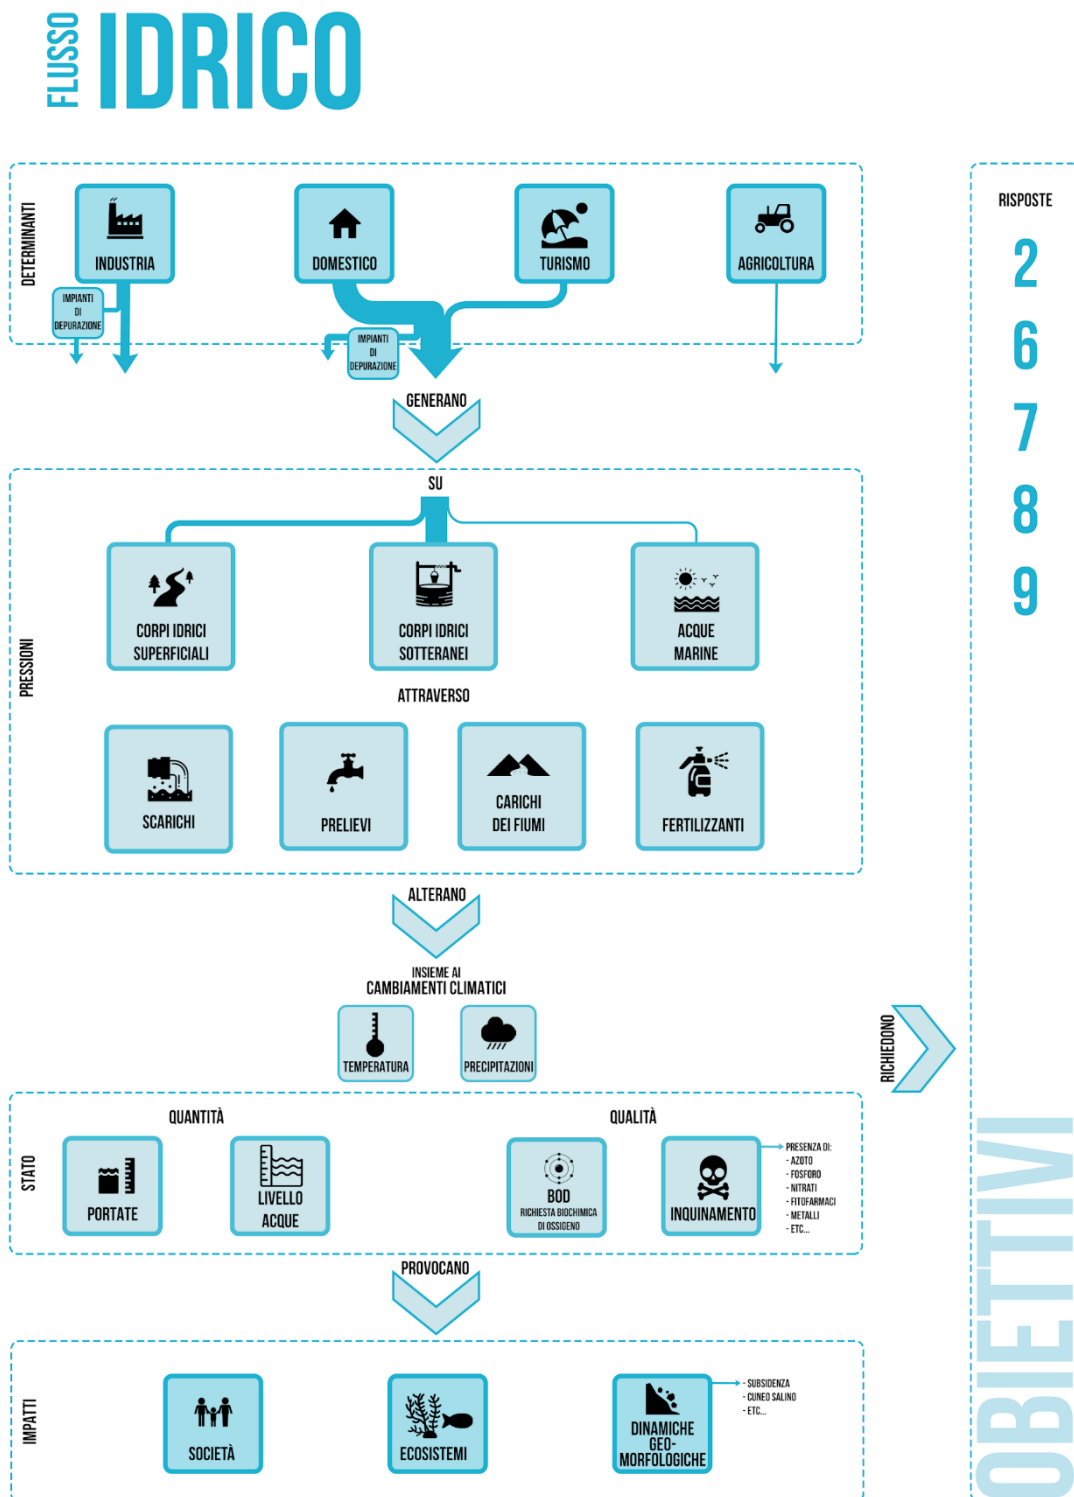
FLUSSO IDRICO

DETERMINANTI

INDUSTRIA

DOMESTICO

TURISMO

AGRICOLTURA

IMPIANTI DI DEPURAZIONE

IMPIANTI DI DEPURAZIONE

GENERANO

SU

PRESSIONI

CORPI IDRICI SUPERFICIALI

CORPI IDRICI SOTTERANEI

ACQUE MARINE

ATTRAVERSO

SCARICHI

PRELIEVI

CARICHI DEI FIUMI

FERTILIZZANTI

ALTERANO

INSIEME AI CAMBIAMENTI CLIMATICI

TEMPERATURA

PRECIPITAZIONI

STATO

QUANTITÀ

PORTATE

LIVELLO ACQUE

QUALITÀ

BOD
RICHIESTA BIOCHIMICA DI OSSIGENO

INQUINAMENTO

PRESENZA DI:
- AZOTO
- FOSFORO
- NITRATI
- FITOFARMACI
- METALLI
- ETC...

PROVOCANO

IMPATTI

SOCIETÀ

ECOSISTEMI

DINAMICHE GEO-MORFOLOGICHE

- SUBSIDENZA
- CUNEO SALINO
- ETC...

RICHIEDONO

RISPOSTE
2
6
7
8
9

OBIETTIVI